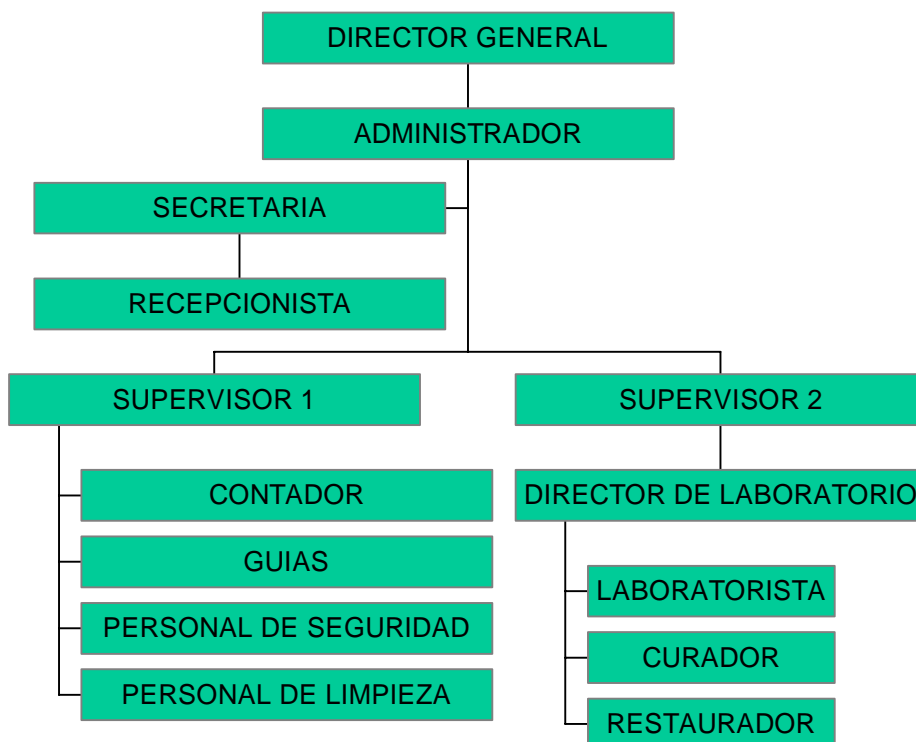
DIRECTOR GENERAL

ADMINISTRADOR

SECRETARIA

RECEPCIONISTA

SUPERVISOR 1

CONTADOR

GUIAS

PERSONAL DE SEGURIDAD

PERSONAL DE LIMPIEZA

SUPERVISOR 2

DIRECTOR DE LABORATORIO

LABORATORISTA

CURADOR

RESTAURADOR